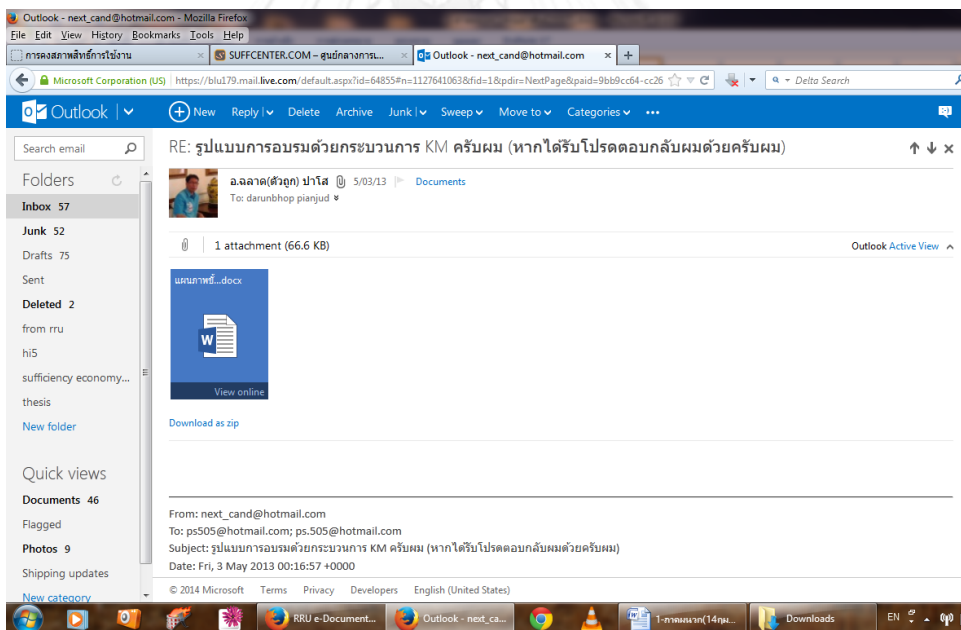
Outlook - next_cand@hotmail.com - Mozilla Firefox

File Edit View History Bookmarks Tools Help

การคงสภาพสิทธิ์การใช้งาน × | SUFFCENTER.COM – ศูนย์กลางการเ... × | Outlook - next_cand@hotmail.com × | +

Microsoft Corporation (US) | https://blu179.mail.live.com/default.aspx?id=64855#n=1127641063&fid=1&pdir=NextPage&paid=9bb9cc64-cc26

Delta Search

Outlook | New | Reply | Delete | Archive | Junk | Sweep | Move to | Categories | •••

Search email

Folders

Inbox 57

Junk 52

Drafts 75

Sent

Deleted 2

from rru

hi5

sufficiency economy...

thesis

New folder

Quick views

Documents 46

Flagged

Photos 9

Shipping updates

New category

RE: รูปแบบการอบรมด้วยกระบวนการ KM ครับผม (หากได้รับโปรดตอบกลับผมด้วยครับผม)

อ.ฉลาด(ตัวถูก) ปาโส 5/03/13 Documents

To: darunbhop pianjud

1 attachment (66.6 KB)

Outlook Active View

แผนภาพขั้...docx

View online

Download as zip

From: next_cand@hotmail.com

To: ps505@hotmail.com; ps.505@hotmail.com

Subject: รูปแบบการอบรมด้วยกระบวนการ KM ครับผม (หากได้รับโปรดตอบกลับผมด้วยครับผม)

Date: Fri, 3 May 2013 00:16:57 +0000

© 2014 Microsoft Terms Privacy Developers English (United States)

RRU e-Document... | Outlook - next_ca... | 1-ภาคผนวก(14กุม... | Downloads | EN